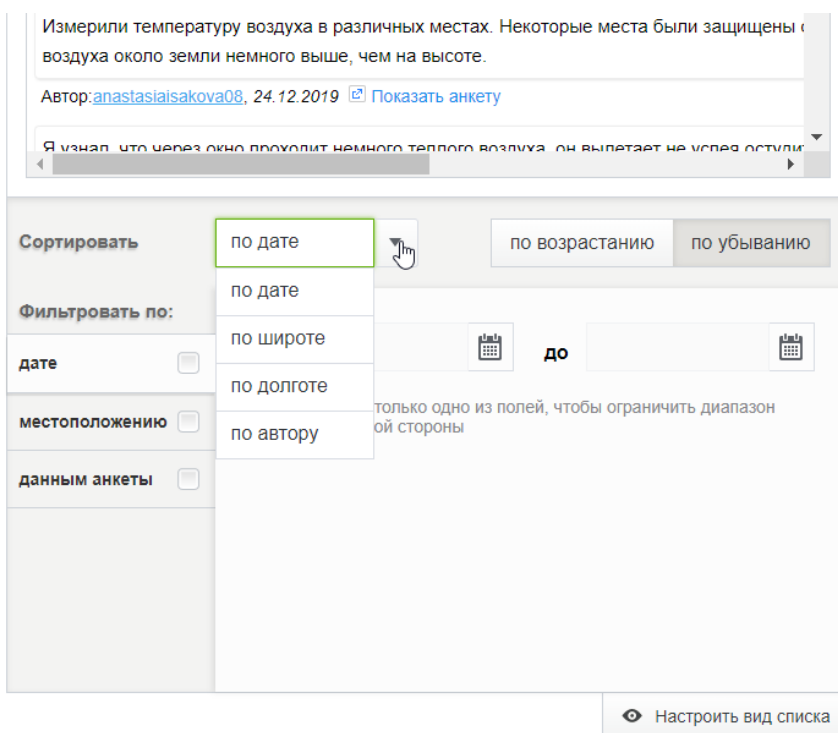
Измерили температуру воздуха в различных местах. Некоторые места были защищены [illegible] воздуха около земли немного выше, чем на высоте.

Автор:anastasiaisakova08, 24.12.2019 Показать анкету

Я узнал, что через окно проходит немного теплого воздуха, он вылетает не успея остуди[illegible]

Сортировать

по дате

по дате

по широте

по долготе

по автору

по возрастанию

по убыванию

Фильтровать по:

дате

местоположению

данным анкеты

до

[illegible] только одно из полей, чтобы ограничить диапазон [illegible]ой стороны

Настроить вид списка